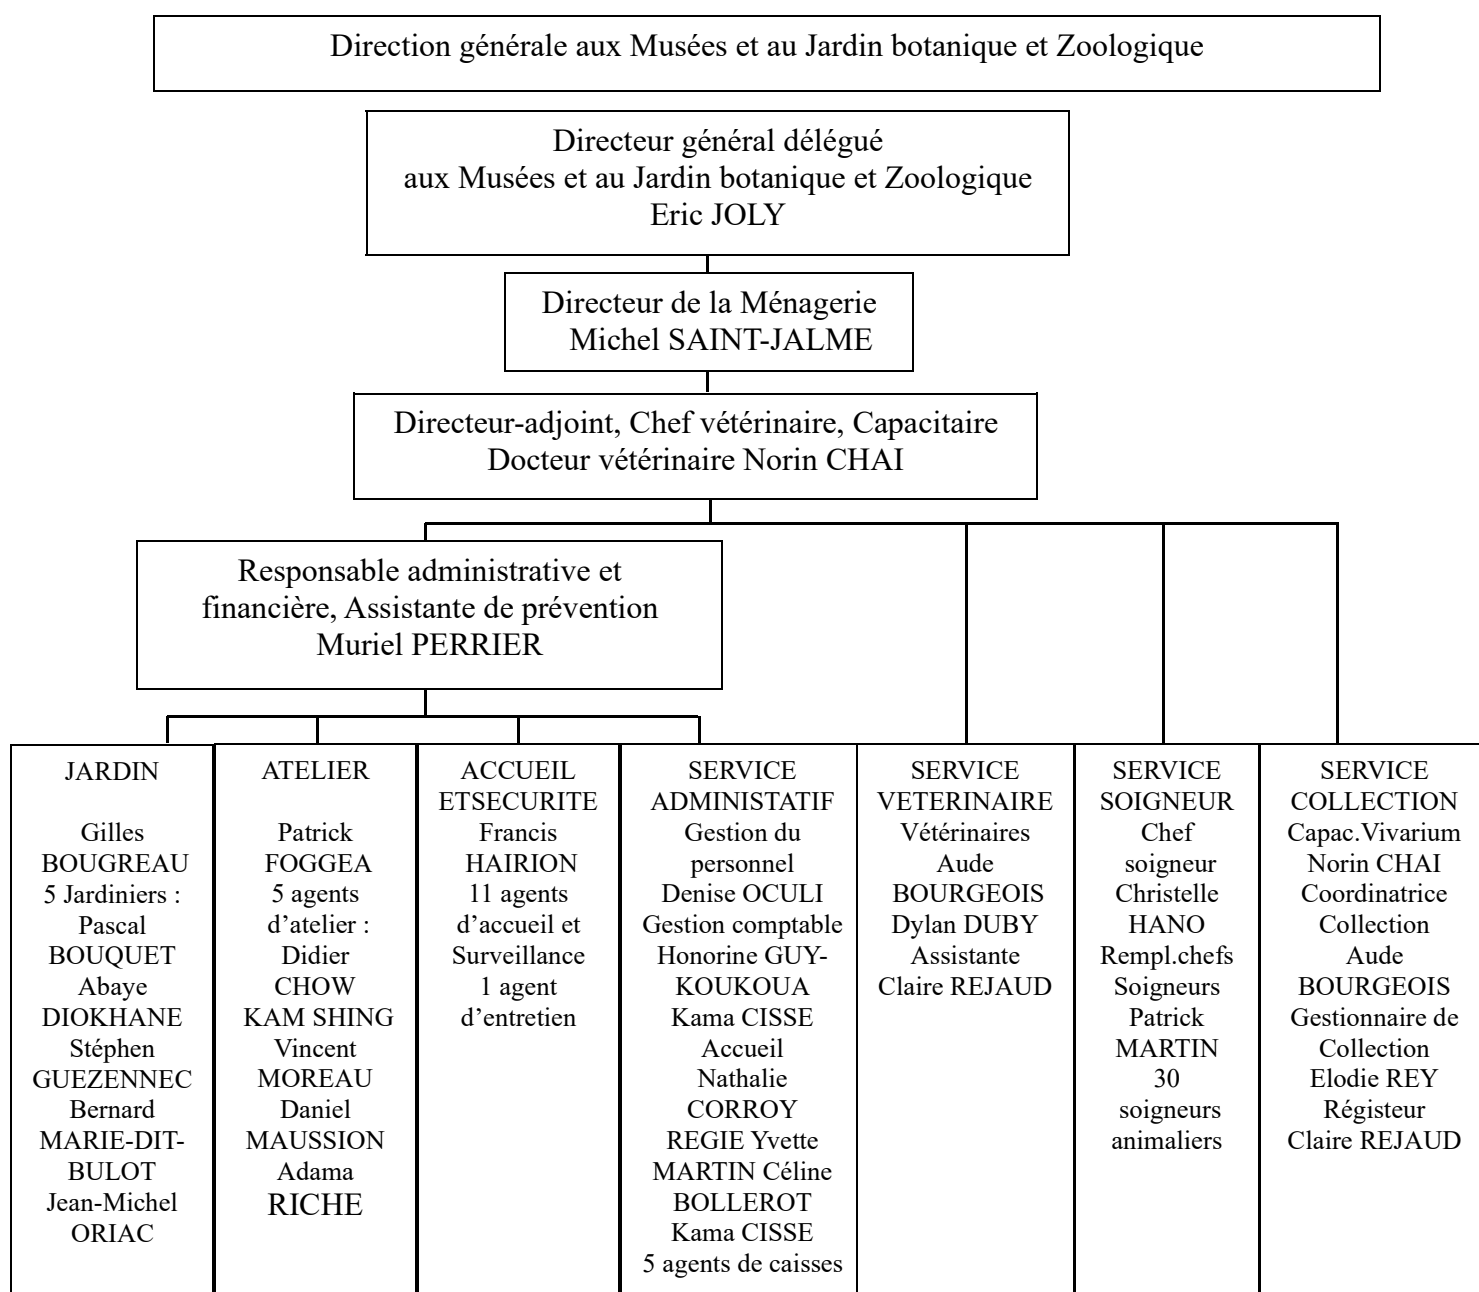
Direction générale aux Musées et au Jardin botanique et Zoologique

Directeur général délégué
aux Musées et au Jardin botanique et Zoologique
Eric JOLY

Directeur de la Ménagerie
Michel SAINT-JALME

Directeur-adjoint, Chef vétérinaire, Capacitaire
Docteur vétérinaire Norin CHAI

Responsable administrative et financière, Assistante de prévention
Muriel PERRIER

JARDIN

Gilles BOUGREAU
5 Jardiniers :
Pascal BOUQUET
Abaye DIOKHANE
Stéphen GUEZENNEC
Bernard MARIE-DIT-BULOT
Jean-Michel ORIAC

ATELIER

Patrick FOGGEA
5 agents d'atelier :
Didier CHOW KAM SHING
Vincent MOREAU
Daniel MAUSSION
Adama RICHE

ACCUEIL ETSECURITE
Francis HAIRION
11 agents d'accueil et Surveillance
1 agent d'entretien

SERVICE ADMINISTATIF
Gestion du personnel
Denise OCULI
Gestion comptable
Honorine GUY-KOUKOUA
Kama CISSE
Accueil
Nathalie CORROY
REGIE Yvette
MARTIN Céline
BOLLEROT
Kama CISSE
5 agents de caisses

SERVICE VETERINAIRE
Vétérinaires
Aude BOURGEOIS
Dylan DUBY
Assistante
Claire REJAUD

SERVICE SOIGNEUR
Chef soigneur
Christelle HANO
Rempl.chefs Soigneurs
Patrick MARTIN
30 soigneurs animaliers

SERVICE COLLECTION
Capac.Vivarium
Norin CHAI
Coordinatrice Collection
Aude BOURGEOIS
Gestionnaire de Collection
Elodie REY
Régisteur
Claire REJAUD